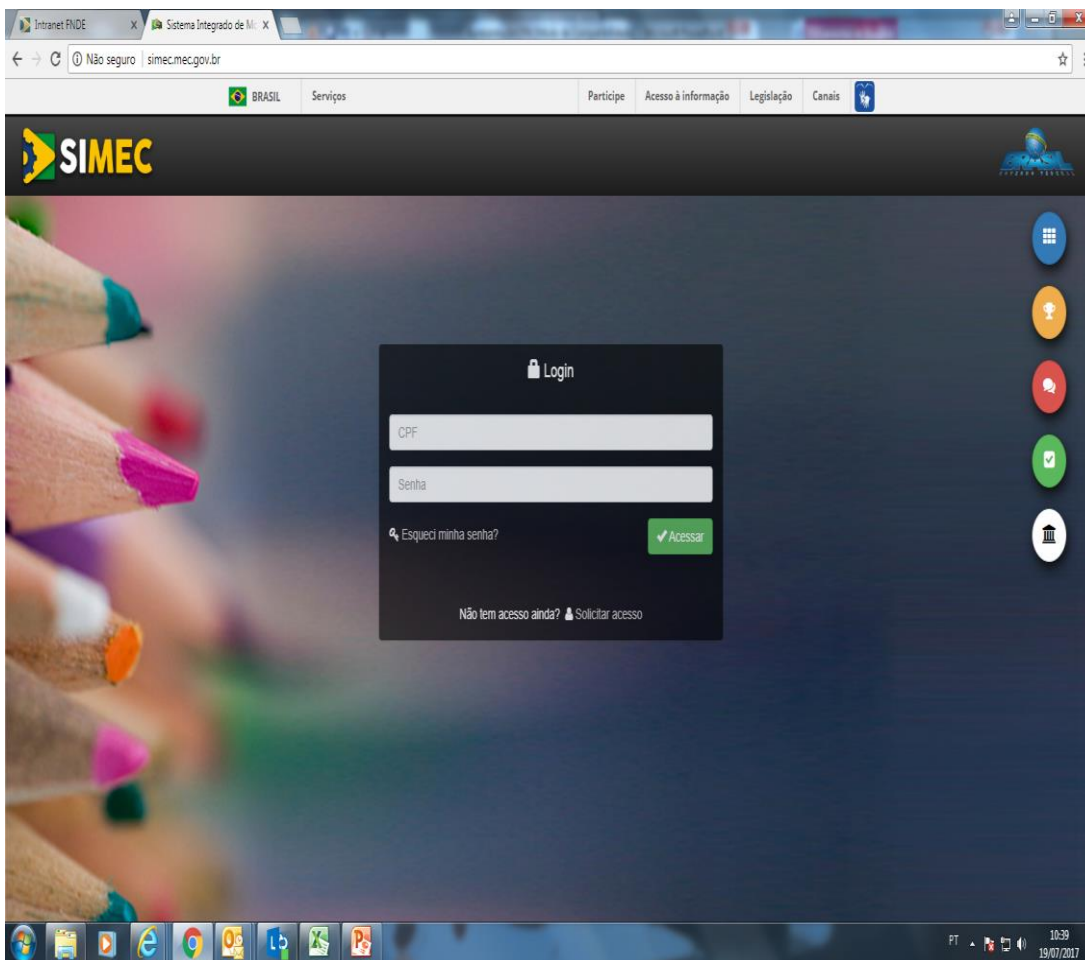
Intranet FNDE
Sistema Integrado de M
Não seguro | simec.mec.gov.br

BRASIL
Serviços
Participe
Acesso à informação
Legislação
Canais

SIMEC

Login

CPF

Senha

Esqueci minha senha?

Acessar

Não tem acesso ainda? Solicitar acesso

PT
10:39
19/07/2017